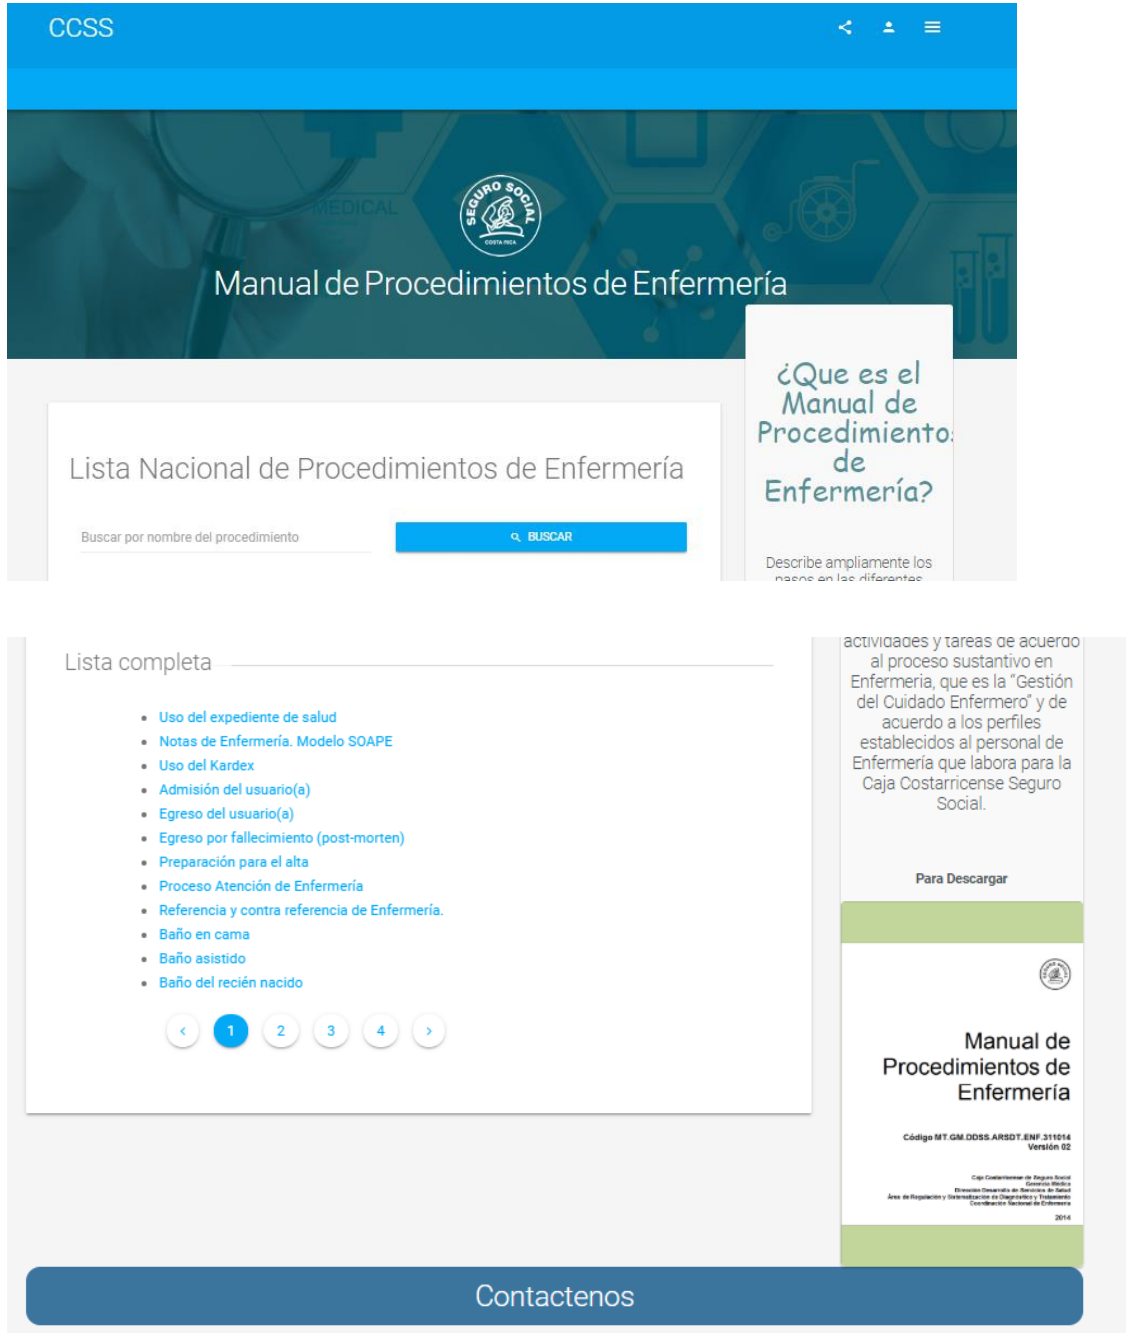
CCSS

MEDICAL

SEGURO SOCIAL
COSTA RICA

Manual de Procedimientos de Enfermería

¿Que es el Manual de Procedimiento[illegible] de Enfermería?

Describe ampliamente los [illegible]

Lista Nacional de Procedimientos de Enfermería

Buscar por nombre del procedimiento

BUSCAR

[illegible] actividades y tareas de acuerdo al proceso sustantivo en Enfermeria, que es la "Gestión del Cuidado Enfermero" y de acuerdo a los perfiles establecidos al personal de Enfermería que labora para la Caja Costarricense Seguro Social.

Lista completa

- Uso del expediente de salud
- Notas de Enfermería. Modelo SOAPE
- Uso del Kardex
- Admisión del usuario(a)
- Egreso del usuario(a)
- Egreso por fallecimiento (post-morten)
- Preparación para el alta
- Proceso Atención de Enfermería
- Referencia y contra referencia de Enfermería.
- Baño en cama
- Baño asistido
- Baño del recién nacido

‹ 1 2 3 4 ›

Para Descargar

Manual de Procedimientos de Enfermería

Código MT.GM.DDSS.ARSDT.ENF.311014
Versión 02

Caja Costarricense de Seguro Social
Gerencia Médica
Dirección Desarrollo de Servicios de Salud
Área de Regulación y Sistematización de Diagnóstico y Tratamiento
Coordinación Nacional de Enfermería

2014

Contactenos